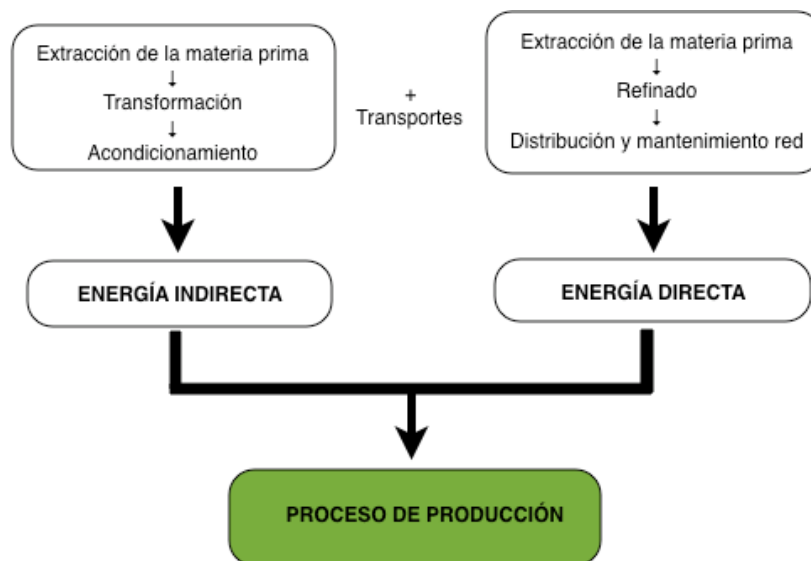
Extracción de la materia prima
↓
Transformación
↓
Acondicionamiento

+
Transportes

Extracción de la materia prima
↓
Refinado
↓
Distribución y mantenimiento red

ENERGÍA INDIRECTA

ENERGÍA DIRECTA

PROCESO DE PRODUCCIÓN